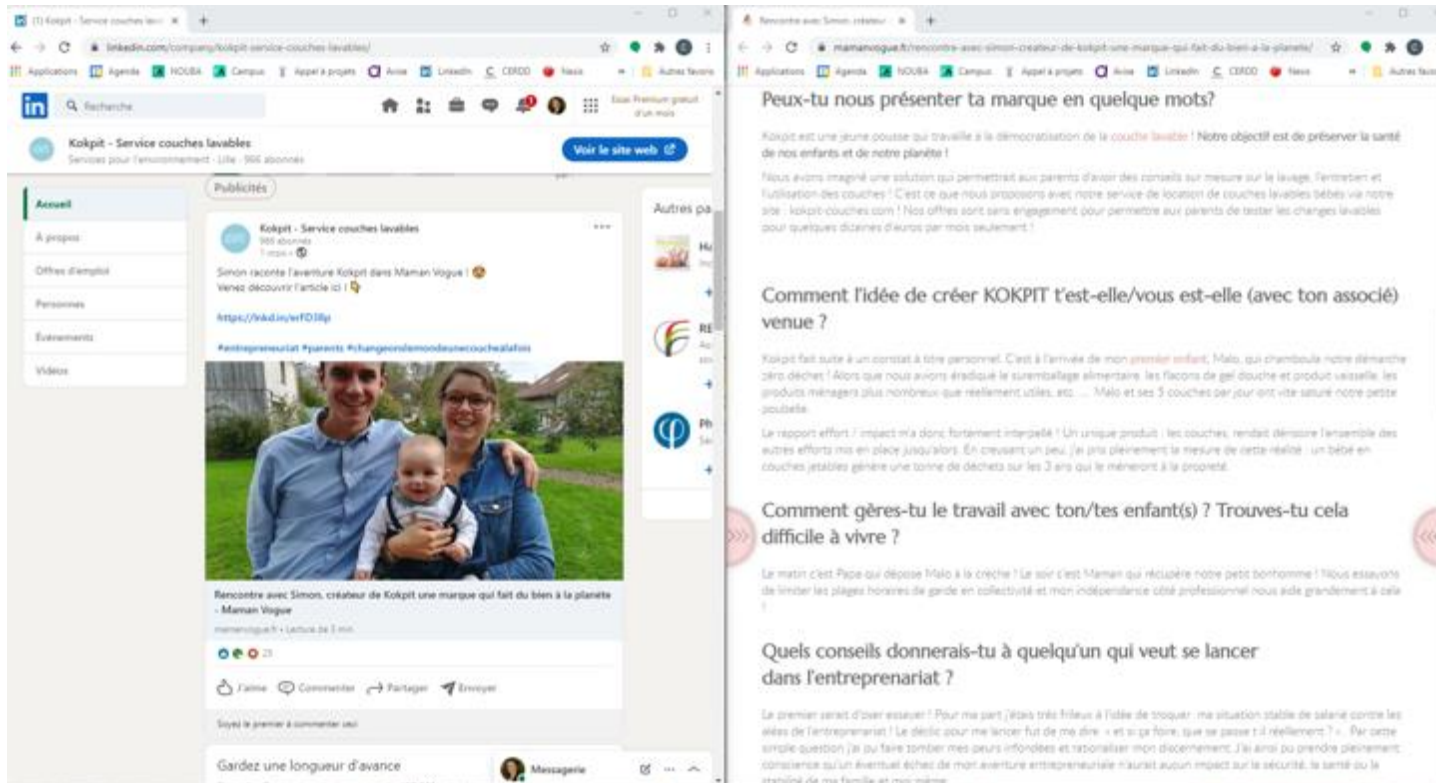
(1) Kokpit - Service couches lava ×

linkedin.com/company/kokpit-service-couches-lavables/

Applications Agenda NOUBA Campus Appel à projets Avise LinkedIn CERDD Nexis Autres favoris

in Recherche

Essai Premium gratuit d'un mois

Kokpit - Service couches lavables
Services pour l'environnement · Lille · 966 abonnés

Voir le site web

Publicités

Accueil
À propos
Offres d'emploi
Personnes
Événements
Vidéos

Kokpit - Service couches lavables
966 abonnés
1 mois

Simon raconte l'aventure Kokpit dans Maman Vogue !
Venez découvrir l'article ici !

https://lnkd.in/erFD3Rp

#entrepreneuriat #parents #changeonslemondeunecoucheàlafois

Rencontre avec Simon, créateur de Kokpit une marque qui fait du bien à la planète - Maman Vogue
mamanvogue.fr · Lecture de 3 min

23

J'aime Commenter Partager Envoyer

Soyez le premier à commenter ceci

Gardez une longueur d'avance

Messagerie

Autres pa

Rencontre avec Simon, créateur ×

mamanvogue.fr/rencontre-avec-simon-createur-de-kokpit-une-marque-qui-fait-du-bien-a-la-planete/

Applications Agenda NOUBA Campus Appel à projets Avise LinkedIn CERDD Nexis Autres favoris

Peux-tu nous présenter ta marque en quelque mots?

Kokpit est une jeune pousse qui travaille à la démocratisation de la couche lavable ! Notre objectif est de préserver la santé de nos enfants et de notre planète !

Nous avons imaginé une solution qui permettrait aux parents d'avoir des conseils sur mesure sur le lavage, l'entretien et l'utilisation des couches ! C'est ce que nous proposons avec notre service de location de couches lavables bébés via notre site : kokpit-couches.com ! Nos offres sont sans engagement pour permettre aux parents de tester les changes lavables pour quelques dizaines d'euros par mois seulement !

Comment l'idée de créer KOKPIT t'est-elle/vous est-elle (avec ton associé) venue ?

Kokpit fait suite à un constat à titre personnel. C'est à l'arrivée de mon premier enfant, Malo, qui chamboula notre démarche zéro déchet ! Alors que nous avions éradiqué le suremballage alimentaire, les flacons de gel douche et produit vaisselle, les produits ménagers plus nombreux que réellement utiles, etc. ... Malo et ses 5 couches par jour ont vite saturé notre petite poubelle.

Le rapport effort / impact m'a donc fortement interpellé ! Un unique produit : les couches, rendait dérisoire l'ensemble des autres efforts mis en place jusqu'alors. En creusant un peu, j'ai pris pleinement la mesure de cette réalité : un bébé en couches jetables génère une tonne de déchets sur les 3 ans qui le mèneront à la propreté.

Comment gères-tu le travail avec ton/tes enfant(s) ? Trouves-tu cela difficile à vivre ?

Le matin c'est Papa qui dépose Malo à la crèche ! Le soir c'est Maman qui récupère notre petit bonhomme ! Nous essayons de limiter les plages horaires de garde en collectivité et mon indépendance côté professionnel nous aide grandement à cela !

Quels conseils donnerais-tu à quelqu'un qui veut se lancer dans l'entreprenariat ?

Le premier serait d'oser essayer ! Pour ma part j'étais très frileux à l'idée de troquer ma situation stable de salarié contre les aléas de l'entreprenariat ! Le déclic pour me lancer fut de me dire : « et si ça foire, que se passe t-il réellement ? ». Par cette simple question j'ai pu faire tomber mes peurs infondées et rationaliser mon discernement. J'ai ainsi pu prendre pleinement conscience qu'un éventuel échec de mon aventure entrepreneuriale n'aurait aucun impact sur la sécurité, la santé ou la stabilité de ma famille et moi-même.